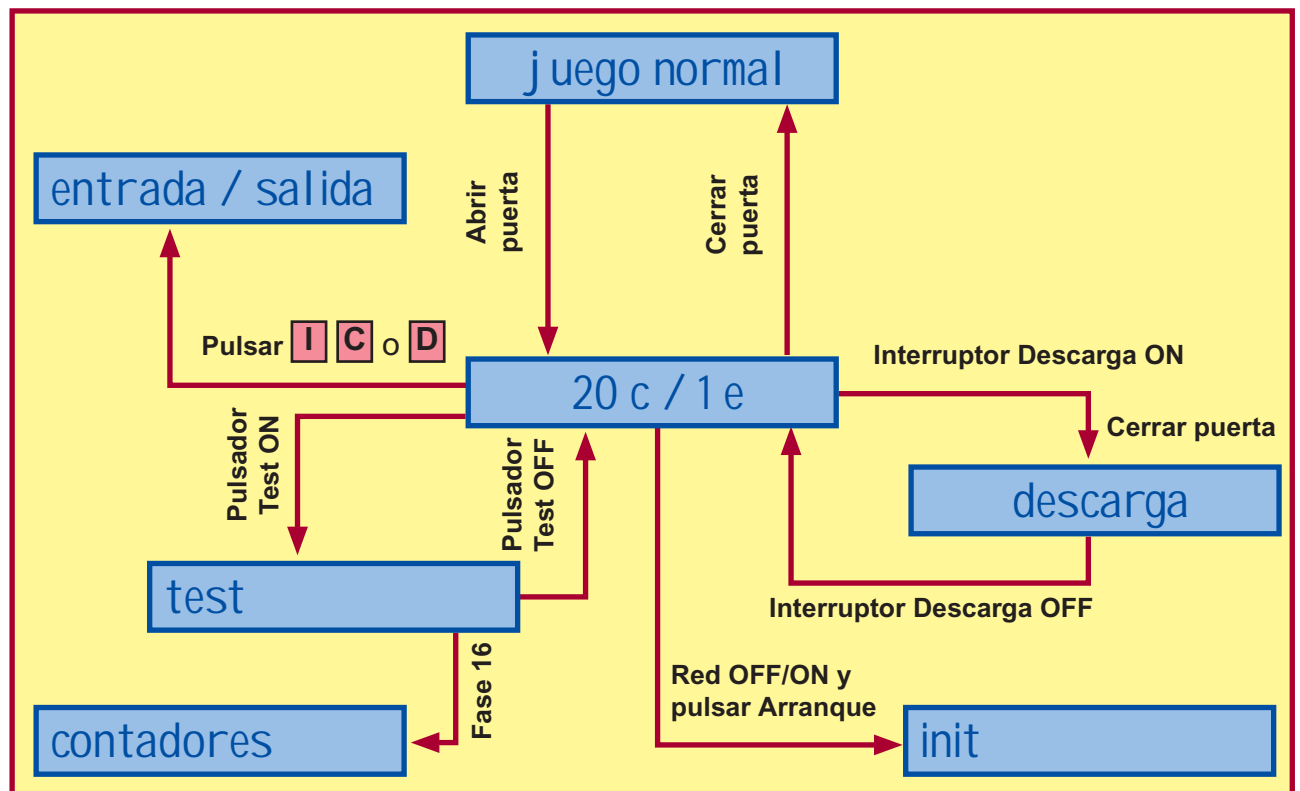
juego normal

entrada / salida

Abrir puerta

Cerrar puerta

Pulsar I C o D

20 c / 1 e

Interruptor Descarga ON

Cerrar puerta

Pulsador Test ON

Pulsador Test OFF

descarga

test

Interruptor Descarga OFF

Fase 16

Red OFF/ON y pulsar Arranque

contadores

init